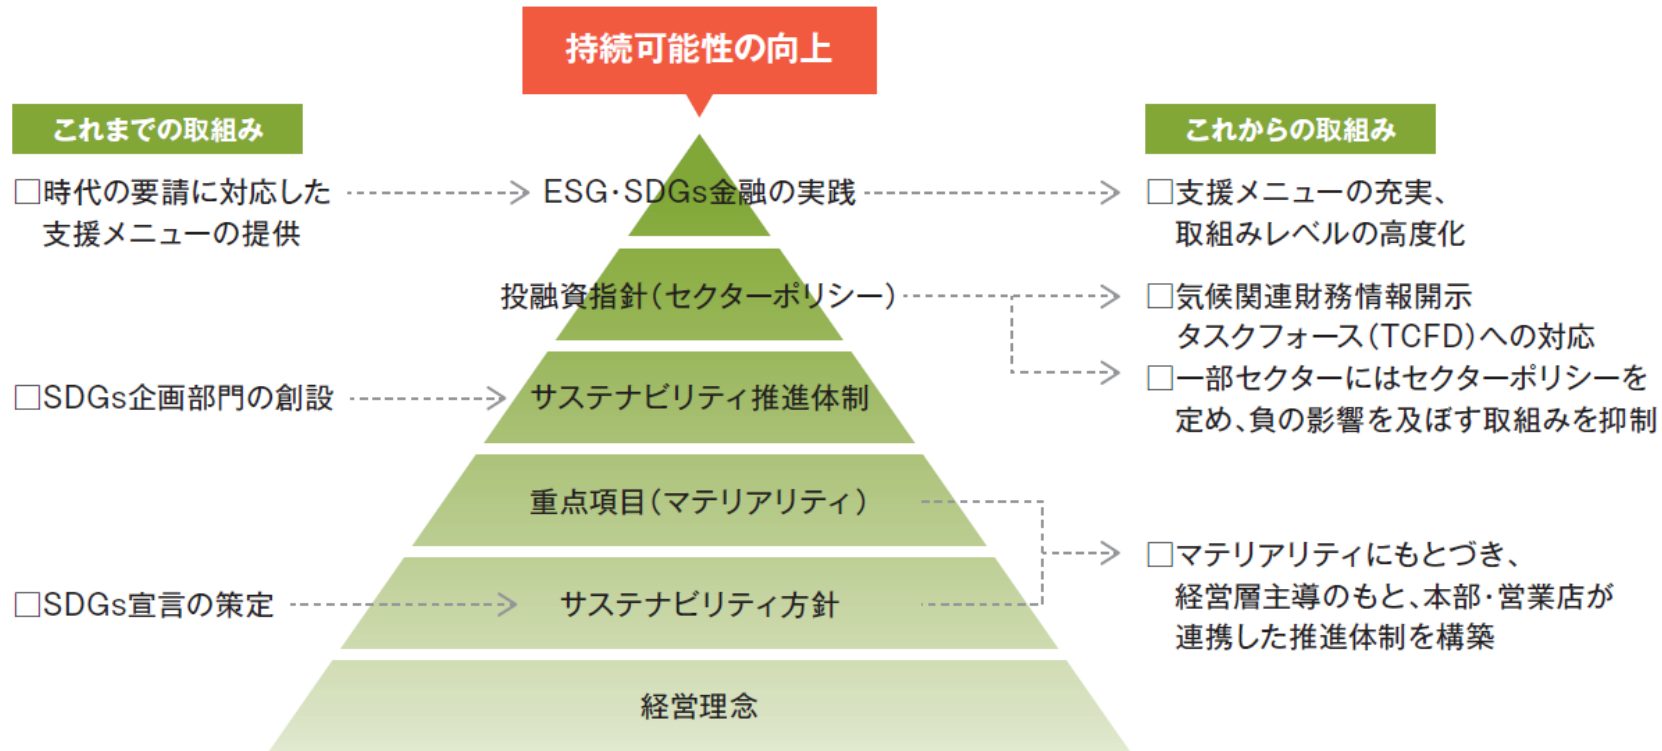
持続可能性の向上

これまでの取組み

□時代の要請に対応した支援メニューの提供

□SDGs企画部門の創設

□SDGs宣言の策定

ESG·SDGs金融の実践

投融資指針(セクターポリシー)

サステナビリティ推進体制

重点項目(マテリアリティ)

サステナビリティ方針

経営理念

これからの取組み

□支援メニューの充実、取組みレベルの高度化

□気候関連財務情報開示タスクフォース(TCFD)への対応

□一部セクターにはセクターポリシーを定め、負の影響を及ぼす取組みを抑制

□マテリアリティにもとづき、経営層主導のもと、本部·営業店が連携した推進体制を構築